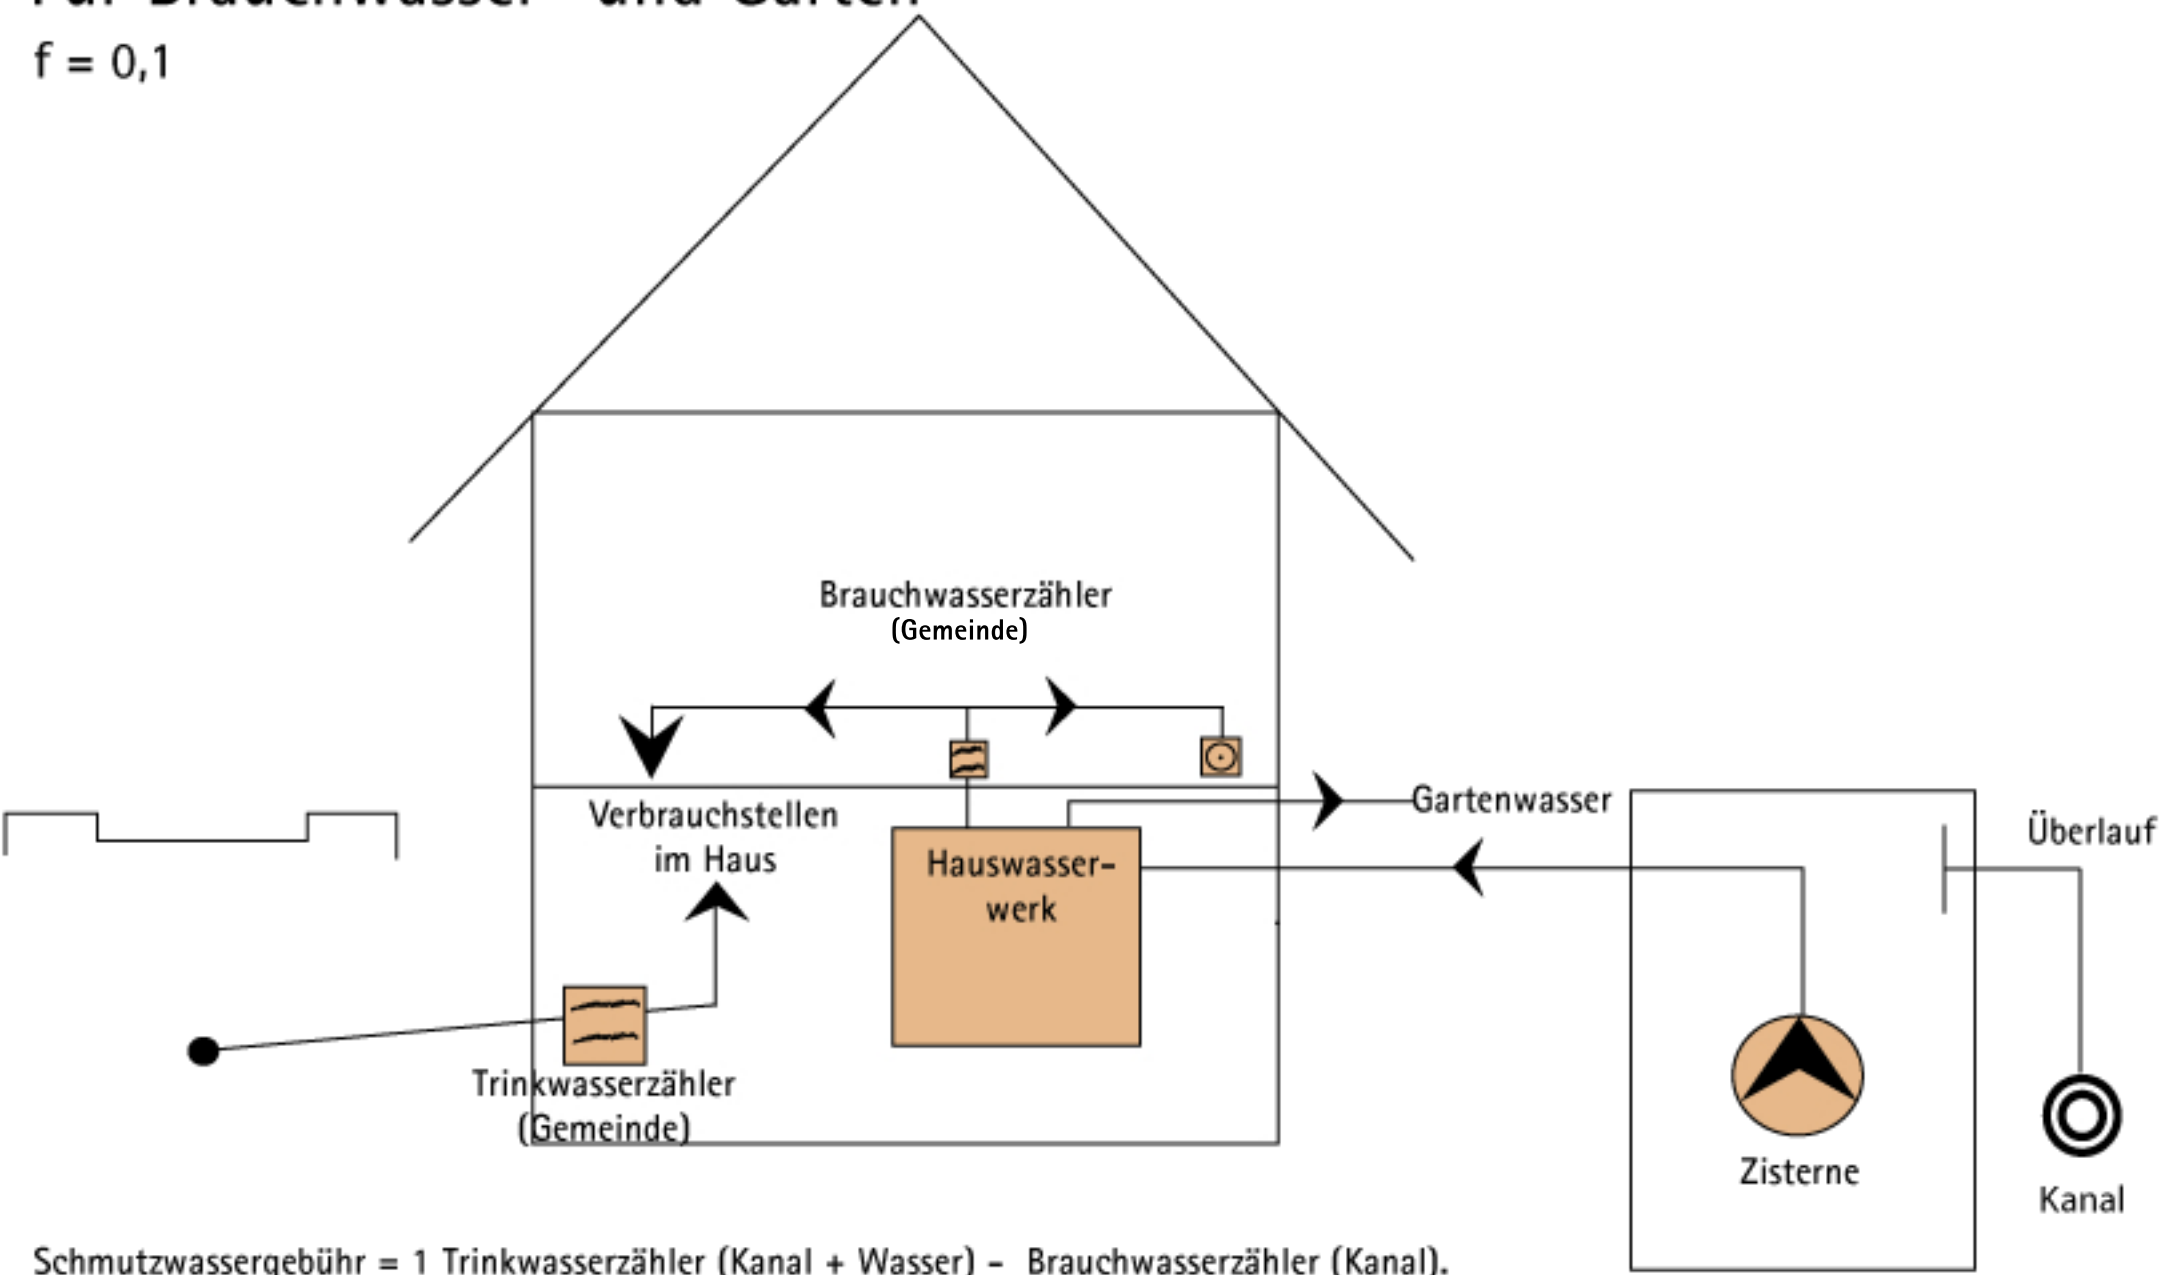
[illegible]
f = 0,1

Brauchwasserzähler
(Gemeinde)

Verbrauchstellen im Haus

Hauswasserwerk

Gartenwasser

Überlauf

Trinkwasserzähler
(Gemeinde)

Zisterne

Kanal

Schmutzwassergebühr = 1 Trinkwasserzähler (Kanal + Wasser) - Brauchwasserzähler (Kanal).